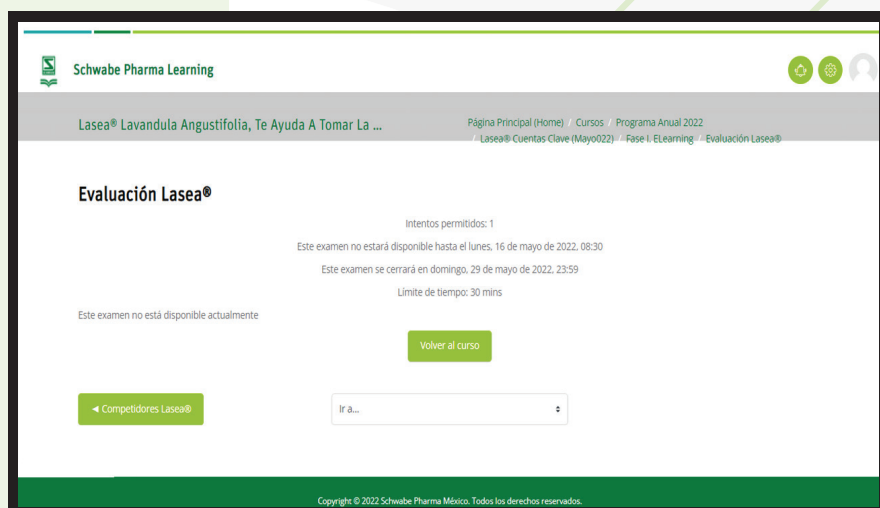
Schwabe Pharma Learning

Lasea® Lavandula Angustifolia, Te Ayuda A Tomar La ...

Página Principal (Home) / Cursos / Programa Anual 2022 / Lasea® Cuentas Clave (Mayo022) / Fase I. ELearning / Evaluación Lasea®

Evaluación Lasea®

Intentos permitidos: 1

Este examen no estará disponible hasta el lunes, 16 de mayo de 2022, 08:30

Este examen se cerrará en domingo, 29 de mayo de 2022, 23:59

Límite de tiempo: 30 mins

Este examen no está disponible actualmente

Volver al curso

◄ Competidores Lasea®

Ir a...

Copyright © 2022 Schwabe Pharma México. Todos los derechos reservados.